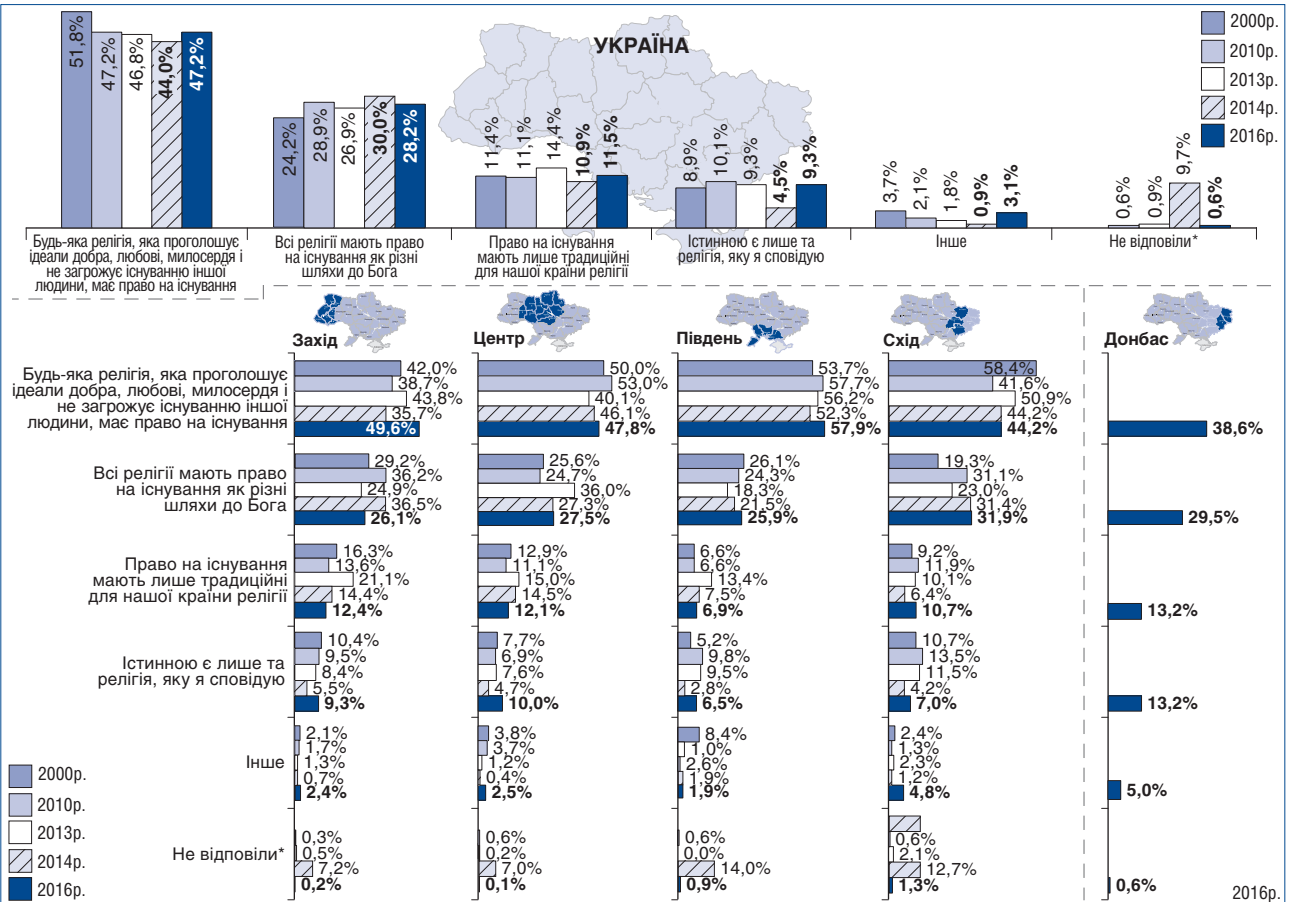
51,8%
47,2%
46,8%
44,0%
47,2%

24,2%
28,9%
26,9%
30,0%
28,2%

УКРАЇНА

11,4%
11,1%
14,4%
10,9%
11,5%

8,9%
10,1%
9,3%
4,5%
9,3%

3,7%
2,1%
1,8%
0,9%
3,1%

0,6%
0,9%
9,7%
0,6%

2000р.
2010р.
2013р.
2014р.
2016р.

Будь-яка релігія, яка проголошує ідеали добра, любові, милосердя і не загрожує існуванню іншої людини, має право на існування

Всі релігії мають право на існування як різні шляхи до Бога

Право на існування мають лише традиційні для нашої країни релігії

Істинною є лише та релігія, яку я сповідую

Інше

Не відповіли*

Захід

Центр

Південь

Схід

Донбас

| | Захід | Центр | Південь | Схід | Донбас |
|---|---|---|---|---|---|
| Будь-яка релігія, яка проголошує ідеали добра, любові, милосердя і не загрожує існуванню іншої людини, має право на існування | 42,0% 38,7% 43,8% 35,7% **49,6%** | 50,0% 53,0% 40,1% 46,1% **47,8%** | 53,7% 57,7% 56,2% 52,3% **57,9%** | 58,4% 41,6% 50,9% 44,2% **44,2%** | **38,6%** |
| Всі релігії мають право на існування як різні шляхи до Бога | 29,2% 36,2% 24,9% 36,5% **26,1%** | 25,6% 24,7% 36,0% 27,3% **27,5%** | 26,1% 24,3% 18,3% 21,5% **25,9%** | 19,3% 31,1% 23,0% 31,4% **31,9%** | **29,5%** |
| Право на існування мають лише традиційні для нашої країни релігії | 16,3% 13,6% 21,1% 14,4% **12,4%** | 12,9% 11,1% 15,0% 14,5% **12,1%** | 6,6% 6,6% 13,4% 7,5% **6,9%** | 9,2% 11,9% 10,1% 6,4% **10,7%** | **13,2%** |
| Істинною є лише та релігія, яку я сповідую | 10,4% 9,5% 8,4% 5,5% **9,3%** | 7,7% 6,9% 7,6% 4,7% **10,0%** | 5,2% 9,8% 9,5% 2,8% **6,5%** | 10,7% 13,5% 11,5% 4,2% **7,0%** | **13,2%** |
| Інше | 2,1% 1,7% 1,3% 0,7% **2,4%** | 3,8% 3,7% 1,2% 0,4% **2,5%** | 8,4% 1,0% 2,6% 1,9% **1,9%** | 2,4% 1,3% 2,3% 1,2% **4,8%** | **5,0%** |
| Не відповіли* | 0,3% 0,5% 7,2% **0,2%** | 0,6% 0,2% 7,0% **0,1%** | 0,6% 0,0% 14,0% **0,9%** | 0,6% 2,1% 12,7% **1,3%** | **0,6%** |

2000р.
2010р.
2013р.
2014р.
2016р.

2016р.